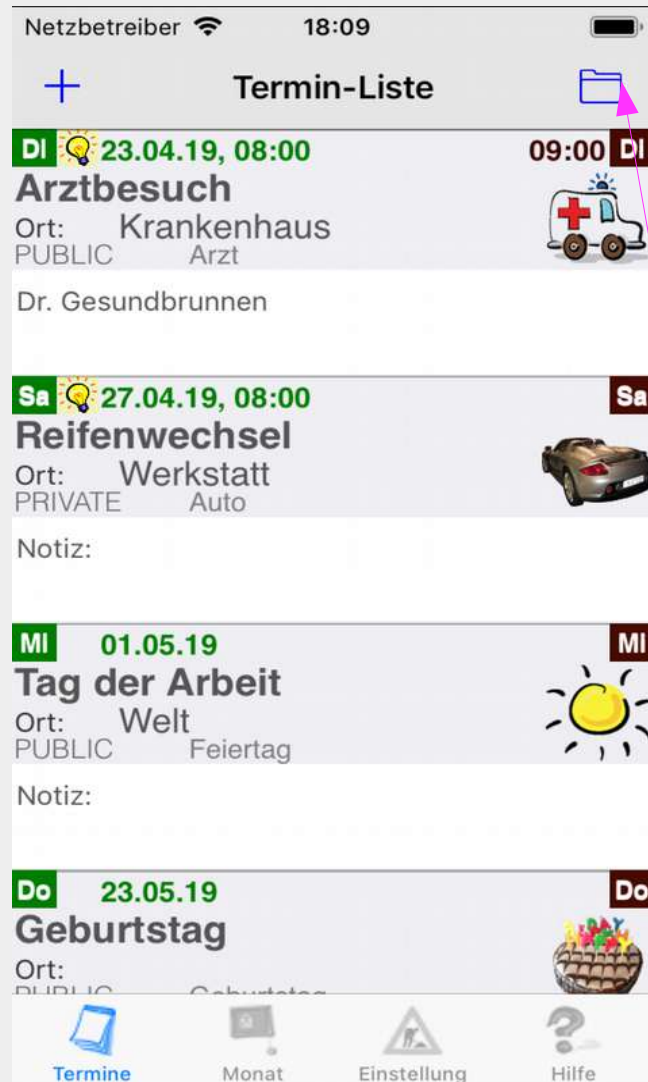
Netzbetreiber 18:09

+ Termin-Liste

DI 23.04.19, 08:00 09:00 DI
Arztbesuch
Ort: Krankenhaus
PUBLIC Arzt

Dr. Gesundbrunnen

Sa 27.04.19, 08:00 Sa
Reifenwechsel
Ort: Werkstatt
PRIVATE Auto

Notiz:

MI 01.05.19 MI
Tag der Arbeit
Ort: Welt
PUBLIC Feiertag

Notiz:

Do 23.05.19 Do
Geburtstag
Ort:
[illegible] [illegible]

Termine Monat Einstellung Hilfe